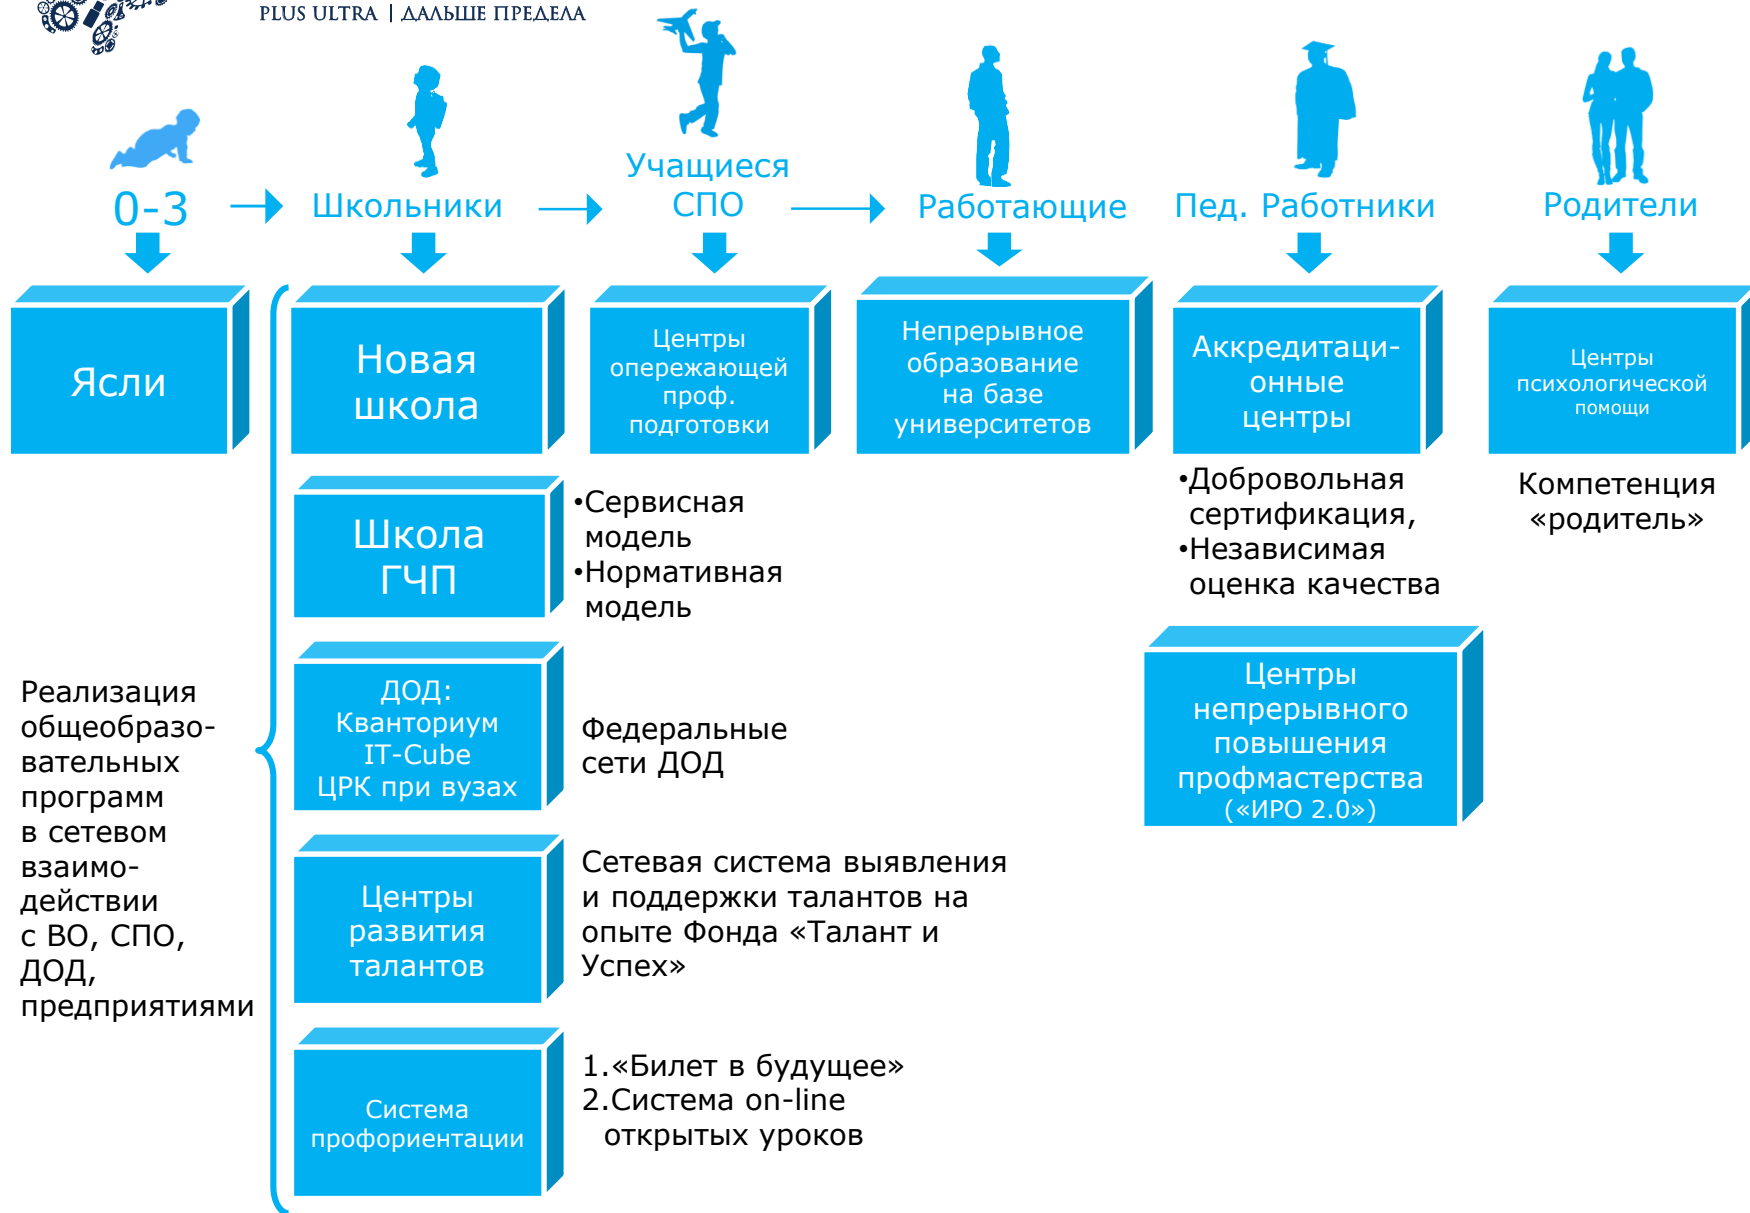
PLUS ULTRA | ДАЛЬШЕ ПРЕДЕЛА

0-3

Школьники

Учащиеся СПО

Работающие

Пед. Работники

Родители

Ясли

Новая школа

Центры опережающей проф. подготовки

Непрерывное образование на базе университетов

Аккредитационные центры

Центры психологической помощи

Школа ГЧП

•Сервисная модель
•Нормативная модель

•Добровольная сертификация,
•Независимая оценка качества

Компетенция «родитель»

ДОД: Кванториум IT-Cube ЦРК при вузах

Федеральные сети ДОД

Центры непрерывного повышения профмастерства («ИРО 2.0»)

Реализация общеобразовательных программ в сетевом взаимодействии с ВО, СПО, ДОД, предприятиями

Центры развития талантов

Сетевая система выявления и поддержки талантов на опыте Фонда «Талант и Успех»

Система профориентации

1.«Билет в будущее»
2.Система on-line открытых уроков